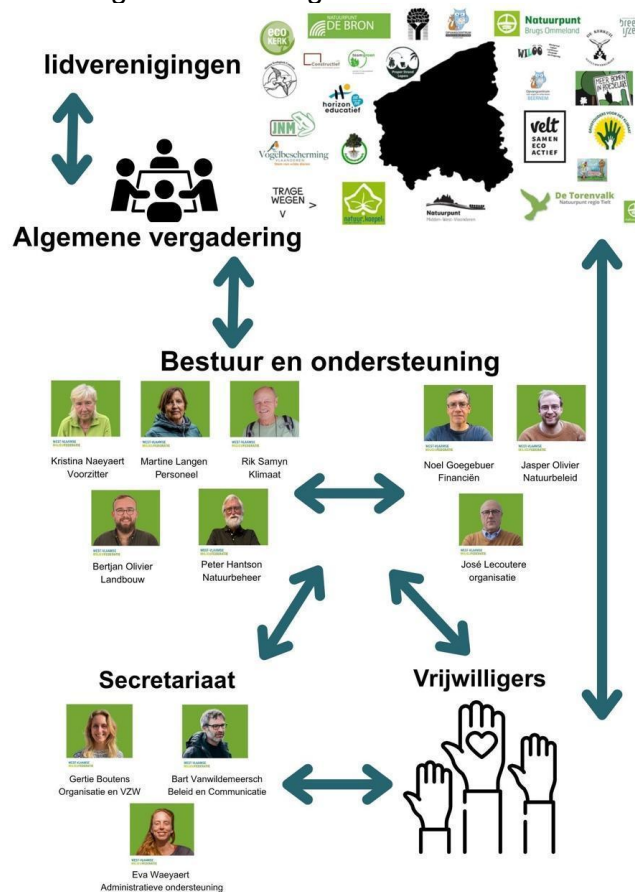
lidverenigingen

ECO KERK
NATUURPUNT DE BRON
Natuurpunt Brugs Ommeland
horizon educatief
JNM
Vogelbescherming
TRAGE WEGEN
velt SAMEN ECO ACTIEF
De Torenvalk
Natuurpunt

Algemene vergadering

Bestuur en ondersteuning

Kristina Naeyaert
Voorzitter

Martine Langen
Personeel

Rik Samyn
Klimaat

Noel Goegebuer
Financiën

Jasper Olivier
Natuurbeleid

Bertjan Olivier
Landbouw

Peter Hantson
Natuurbeheer

José Lecoutere
organisatie

Secretariaat

Vrijwilligers

Gertie Boutens
Organisatie en VZW

Bart Vanwildemeersch
Beleid en Communicatie

Eva Waeyaert
Administratieve ondersteuning